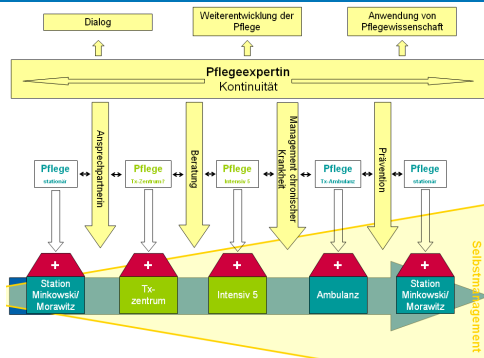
Dialog

Weiterentwicklung der Pflege

Anwendung von Pflegewissenschaft

Pflegeexpertin
Kontinuität

Ansprechpartnerin

Beratung

Management chronischer Krankheit

Prävention

Pflege
stationär

Pflege
Tx-Zentrum

Pflege
Intensiv 5

Pflege
Tx-Ambulanz

Pflege
stationär

+
Station Minkowski/ Morawitz

+
Tx-zentrum

+
Intensiv 5

+
Ambulanz

+
Station Minkowski/ Morawitz

Selbstmanagement